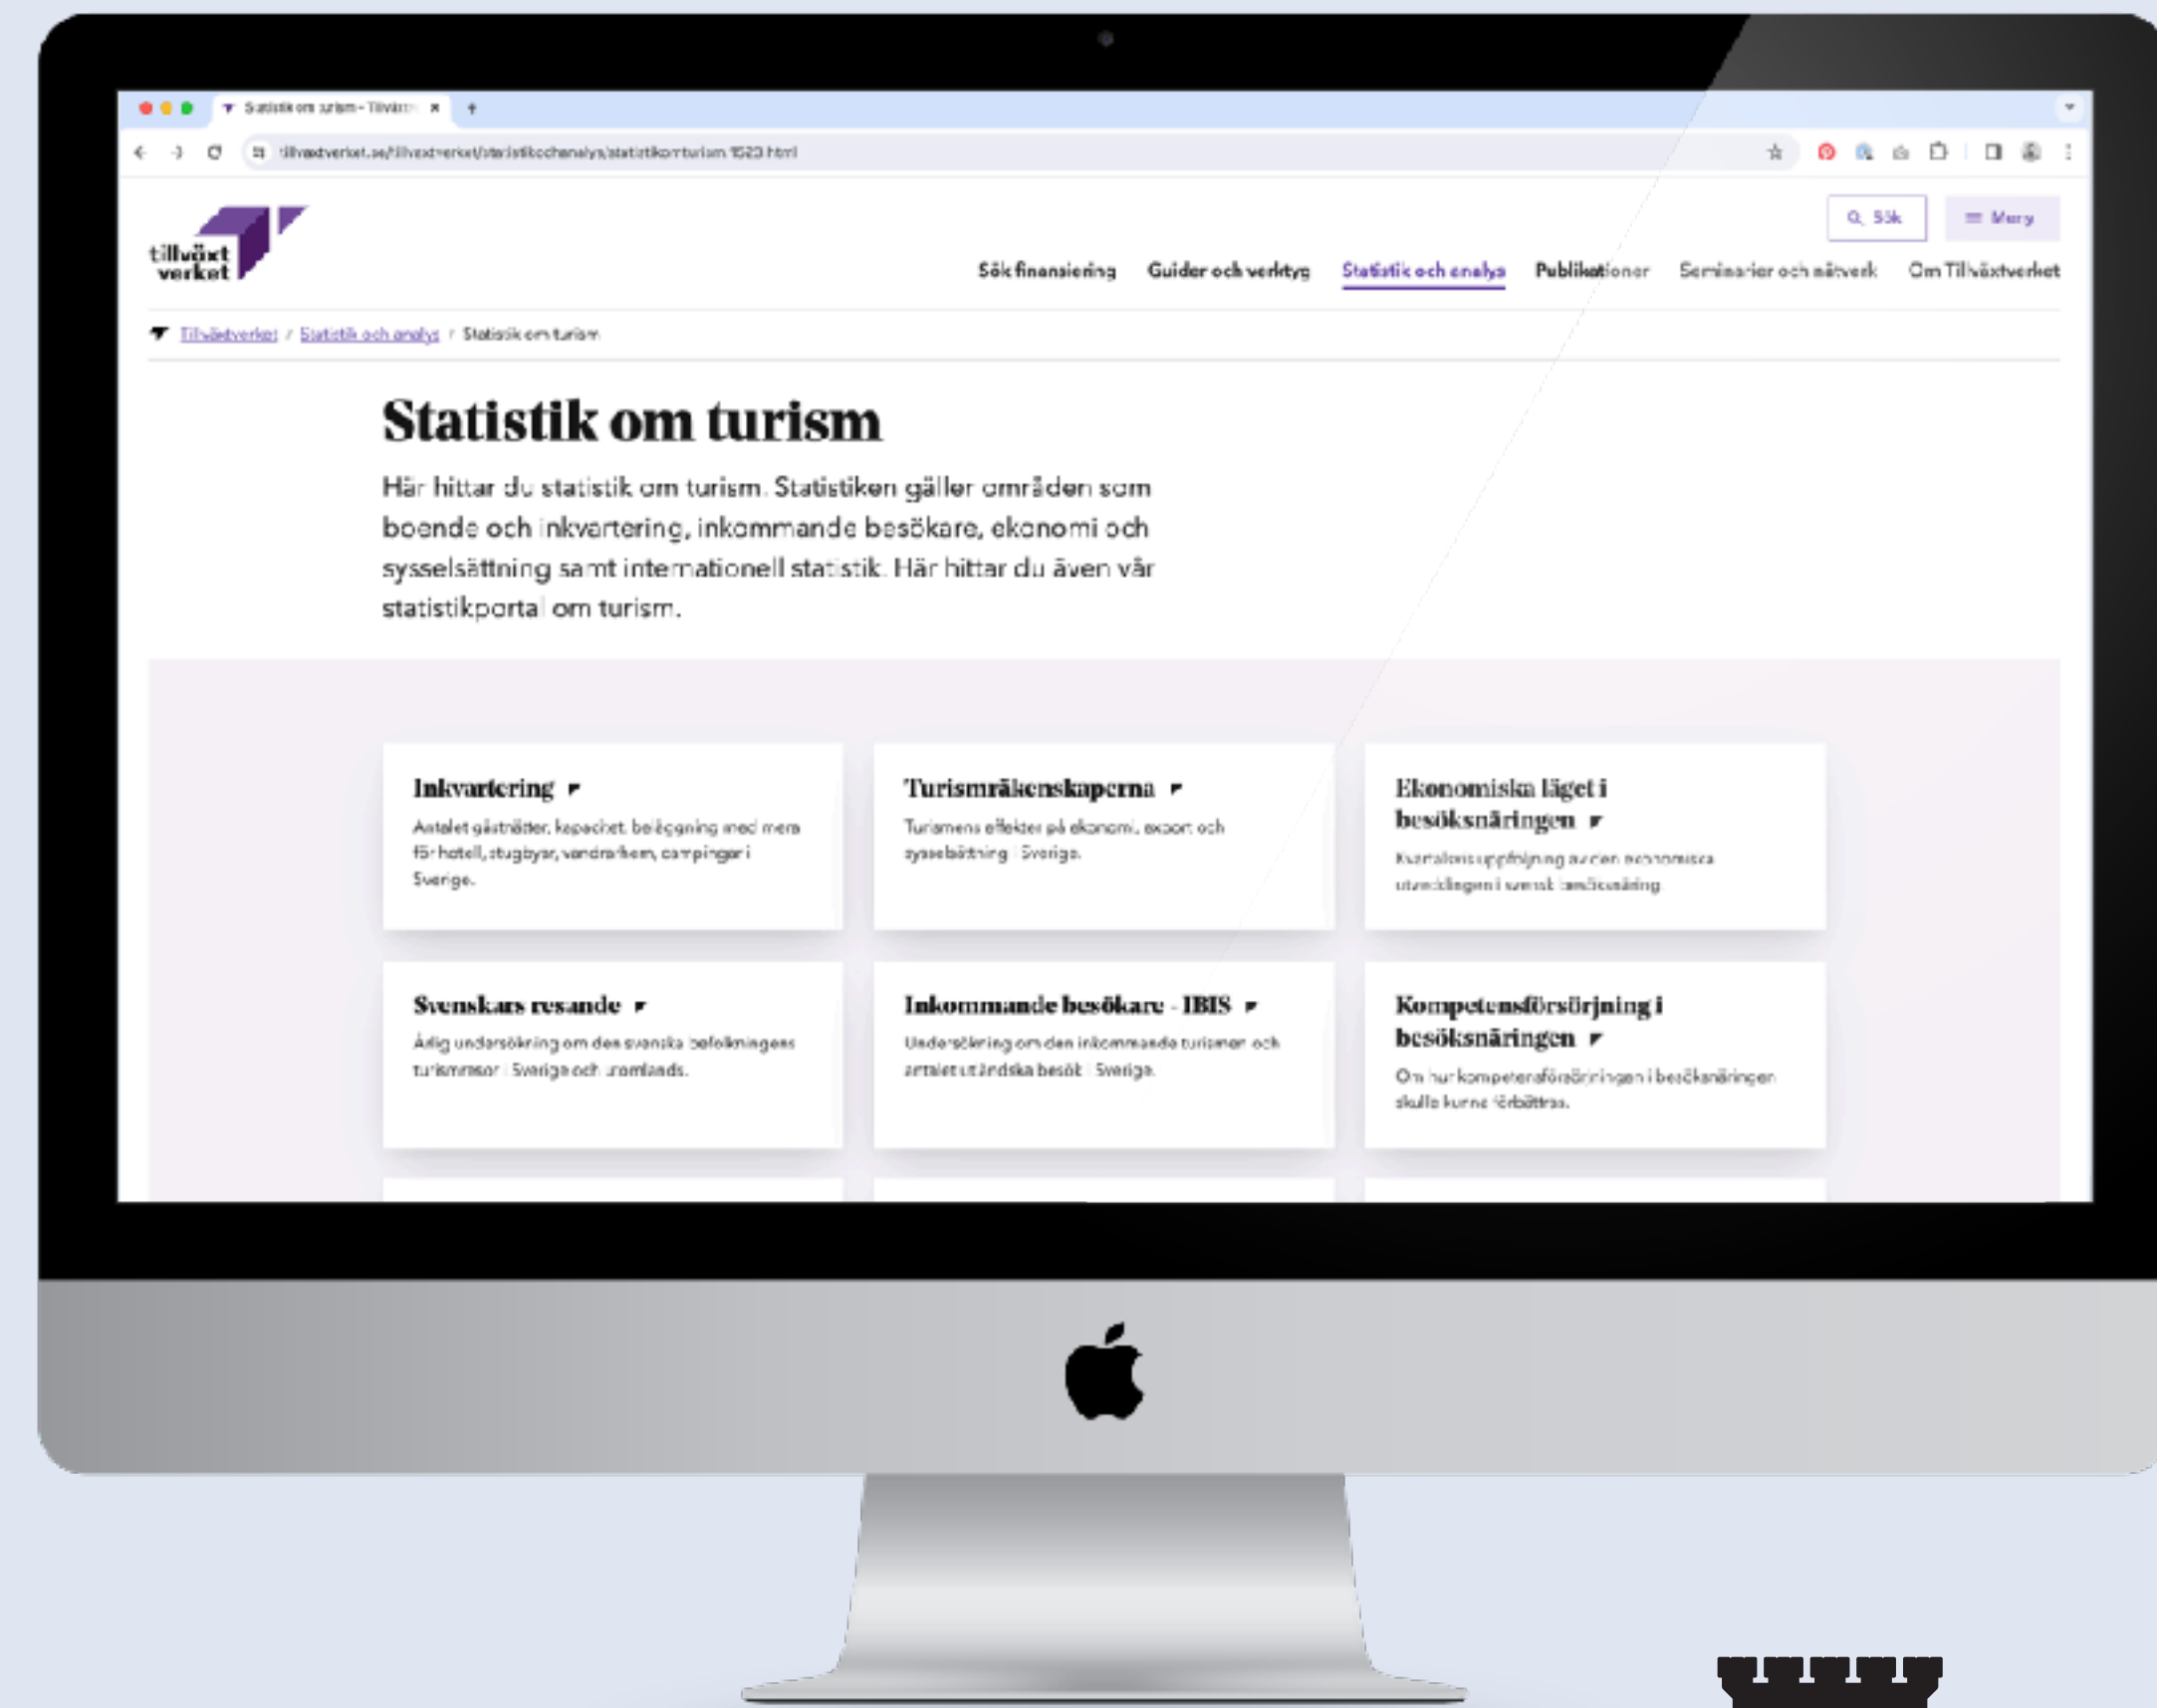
Statistik om turism - Tillväxt ×

tillvaxtverket.se/tillvaxtverket/statistikochanalys/statistikomturism.1523.html

tillväxt verket

Sök

Meny

Sök finansiering Guider och verktyg Statistik och analys Publikationer Seminarier och nätverk Om Tillväxtverket

Tillväxtverket / Statistik och analys / Statistik om turism

Statistik om turism

Här hittar du statistik om turism. Statistiken gäller områden som boende och inkvartering, inkommande besökare, ekonomi och sysselsättning samt internationell statistik. Här hittar du även vår statistikportal om turism.

Inkvartering
Antalet gästnätter, kapacitet, beläggning med mera för hotell, stugbyar, vandrarhem, campingar i Sverige.

Turismräkenskaperna
Turismens effekter på ekonomi, export och sysselsättning i Sverige.

Ekonomiska läget i besöksnäringen
Kvartalsvis uppföljning av den ekonomiska utvecklingen i svensk besöksnäring

Svenskars resande
Årlig undersökning om den svenska befolkningens turistresor i Sverige och utomlands.

Inkommande besökare - IBIS
Undersökning om den inkommande turismen och antalet utländska besök i Sverige.

Kompetensförsörjning i besöksnäringen
Om hur kompetensförsörjningen i besöksnäringen skulle kunna förbättras.